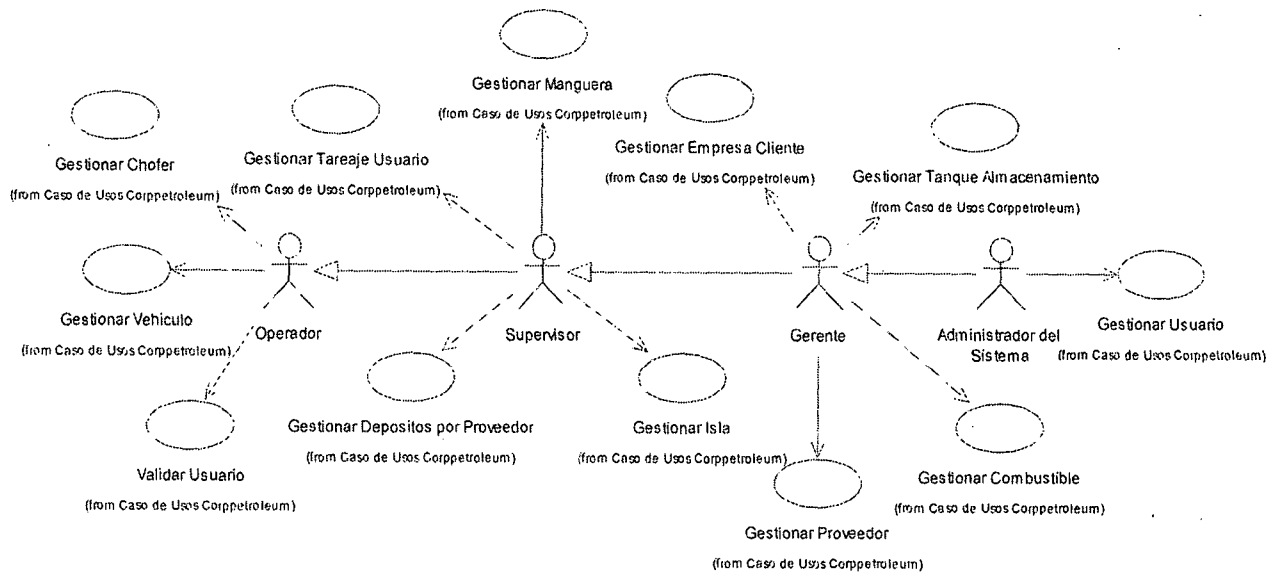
Gestionar Manguera
(from Caso de Usos Corppetroleum)

Gestionar Chofer
(from Caso de Usos Corppetroleum)

Gestionar Tareaje Usuario
(from Caso de Usos Corppetroleum)

Gestionar Empresa Cliente
(from Caso de Usos Corppetroleum)

Gestionar Tanque Almacenamiento
(from Caso de Usos Corppetroleum)

Gestionar Vehiculo
(from Caso de Usos Corppetroleum)

Operador

Supervisor

Gerente

Administrador del Sistema

Gestionar Usuario
(from Caso de Usos Corppetroleum)

Validar Usuario
(from Caso de Usos Corppetroleum)

Gestionar Depositos por Proveedor
(from Caso de Usos Corppetroleum)

Gestionar Isla
(from Caso de Usos Corppetroleum)

Gestionar Combustible
(from Caso de Usos Corppetroleum)

Gestionar Proveedor
(from Caso de Usos Corppetroleum)